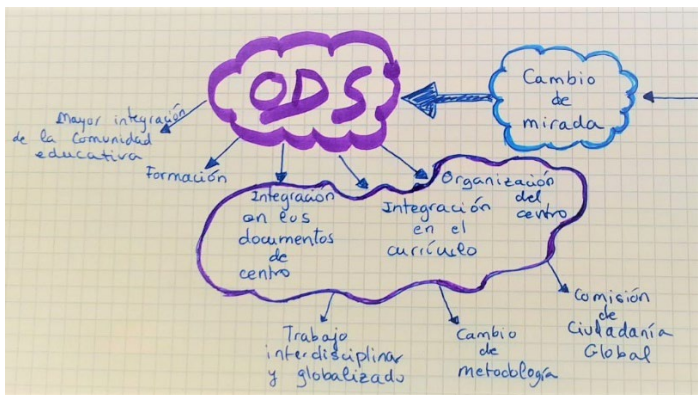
ODS

Cambio de mirada

Mayor integración de la comunidad educativa

Formación

Integración en los documentos de centro

Integración en el currículo

Organización del centro

Trabajo interdisciplinar y globalizado

Cambio de metodología

Comisión de Ciudadanía Global